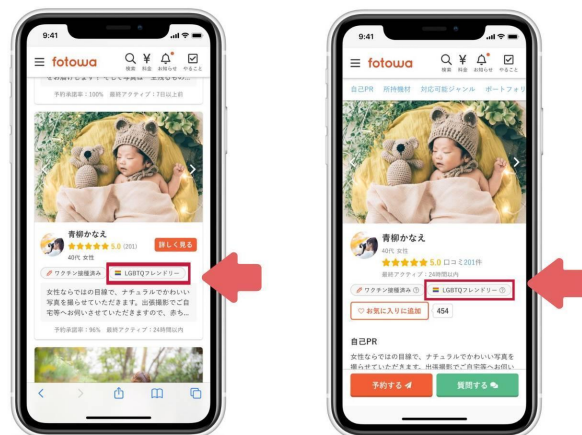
9:41

fotowa

検索 料金 お知らせ やること

予約承諾率：100% 最終アクティブ：7日以上前

青柳かなえ

5.0 (201)

40代 女性

詳しく見る

ワクチン接種済み

LGBTQフレンドリー

女性ならではの目線で、ナチュラルでかわいい写真を撮らせていただきます。出張撮影でご自宅等へお伺いさせていただきますので、赤ち...

予約承諾率：96% 最終アクティブ：24時間以内

9:41

fotowa

検索 料金 お知らせ やること

自己PR 所持機材 対応可能ジャンル ポートフォリ

青柳かなえ

40代 女性

5.0 口コミ201件

最終アクティブ：24時間以内

ワクチン接種済み

LGBTQフレンドリー

お気に入りに追加

454

自己PR

女性ならではの目線で、ナチュラルでかわいい写真を撮らせていただきます。出張撮影でご自宅等へお伺い

予約する

質問する